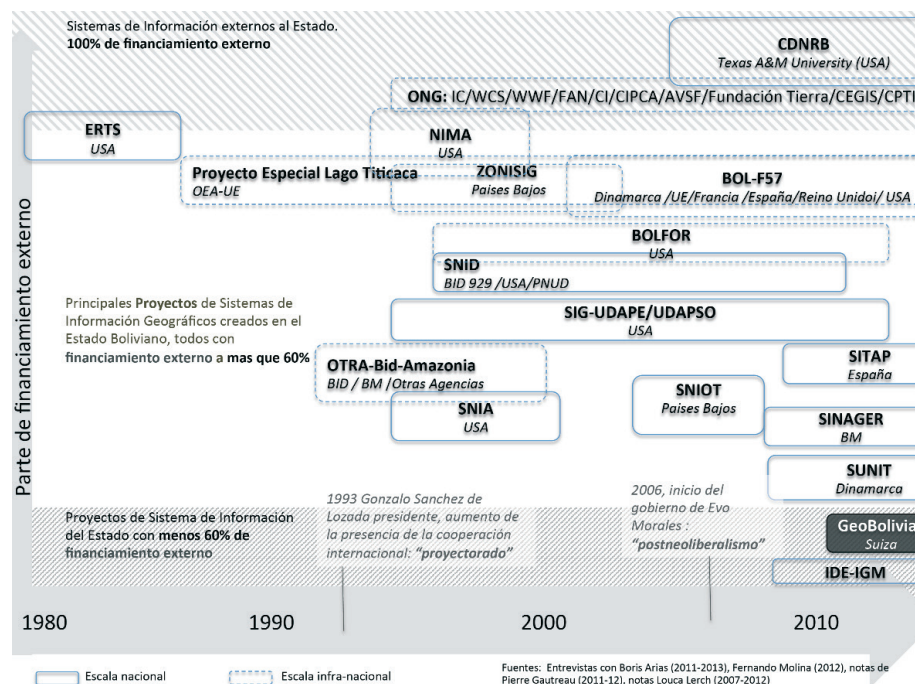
Sistemas de Información externos al Estado.
**100% de financiamiento externo**

CDNRB
Texas A&M University (USA)

ONG: IC/WCS/WWF/FAN/CI/CIPCA/AVSF/Fundación Tierra/CEGIS/CPTI

ERTS
USA

NIMA
USA

Proyecto Especial Lago Titicaca
OEA-UE

ZONISIG
Paises Bajos

BOL-F57
Dinamarca /UE/Francia /España/Reino Unidoi/ USA

Parte de financiamiento externo

BOLFOR
USA

SNID
BID 929 /USA/PNUD

Principales Proyectos de Sistemas de Información Geográficos creados en el Estado Boliviano, todos con financiamiento externo a mas que 60%

SIG-UDAPE/UDAPSO
USA

OTRA-Bid-Amazonia
BID / BM /Otras Agencias

SITAP
España

SNIOT
Paises Bajos

SNIA
USA

SINAGER
BM

SUNIT
Dinamarca

1993 Gonzalo Sanchez de Lozada presidente, aumento de la presencia de la cooperación internacional: "proyectorado"

2006, inicio del gobierno de Evo Morales : "postneoliberalismo"

Proyectos de Sistema de Información del Estado con menos 60% de financiamiento externo

GeoBolivia
Suiza

IDE-IGM

1980 1990 2000 2010

Escala nacional
Escala infra-nacional

Fuentes: Entrevistas con Boris Arias (2011-2013), Fernando Molina (2012), notas de Pierre Gautreau (2011-12), notas Louca Lerch (2007-2012)